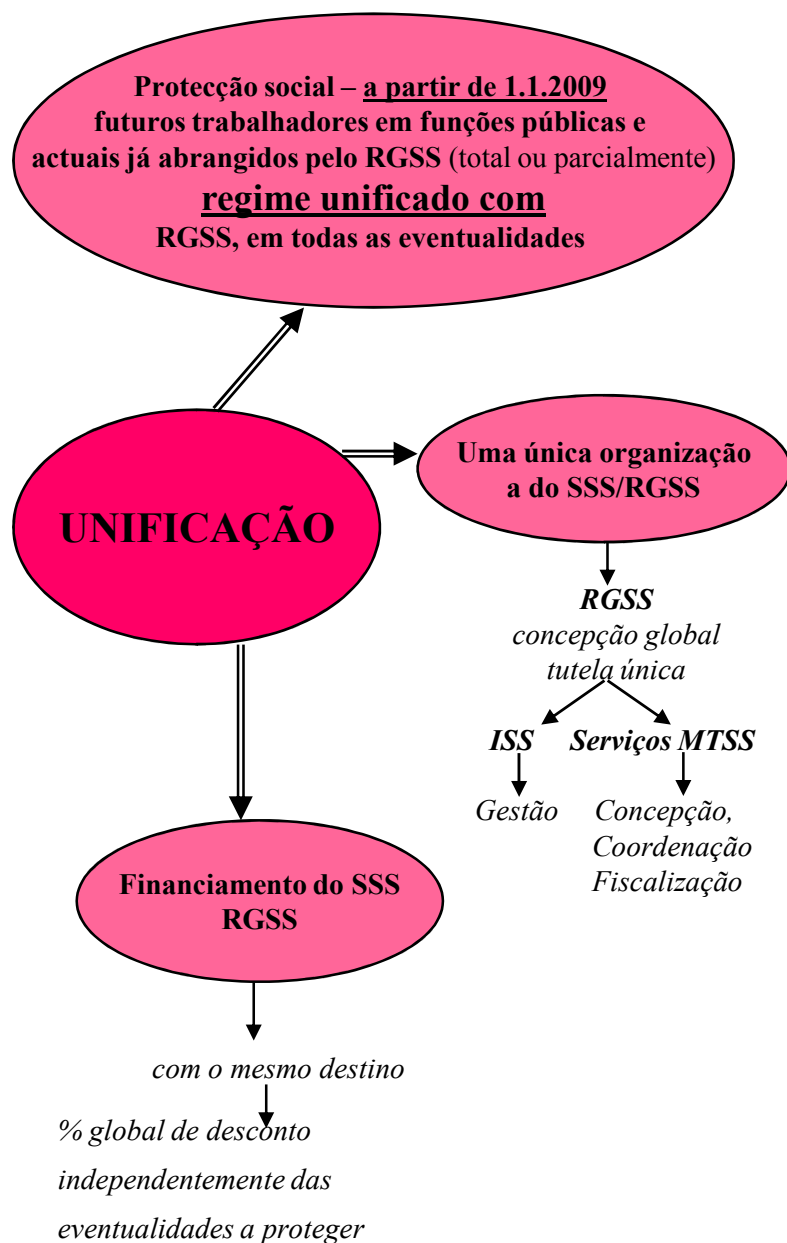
Protecção social – a partir de 1.1.2009
futuros trabalhadores em funções públicas e actuais já abrangidos pelo RGSS (total ou parcialmente)
regime unificado com
RGSS, em todas as eventualidades

UNIFICAÇÃO

Uma única organização a do SSS/RGSS

RGSS
concepção global
tutela única

ISS
Gestão

Serviços MTSS
Concepção,
Coordenação
Fiscalização

Financiamento do SSS RGSS

com o mesmo destino

% global de desconto
independentemente das
eventualidades a proteger